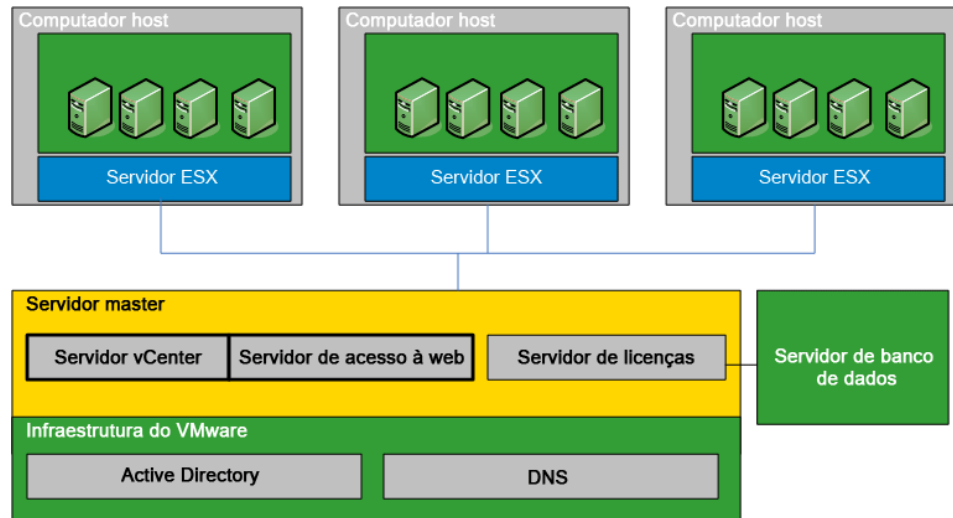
Computador host

Servidor ESX

Computador host

Servidor ESX

Computador host

Servidor ESX

Servidor master

Servidor vCenter

Servidor de acesso à web

Servidor de licenças

Servidor de banco de dados

Infraestrutura do VMware

Active Directory

DNS